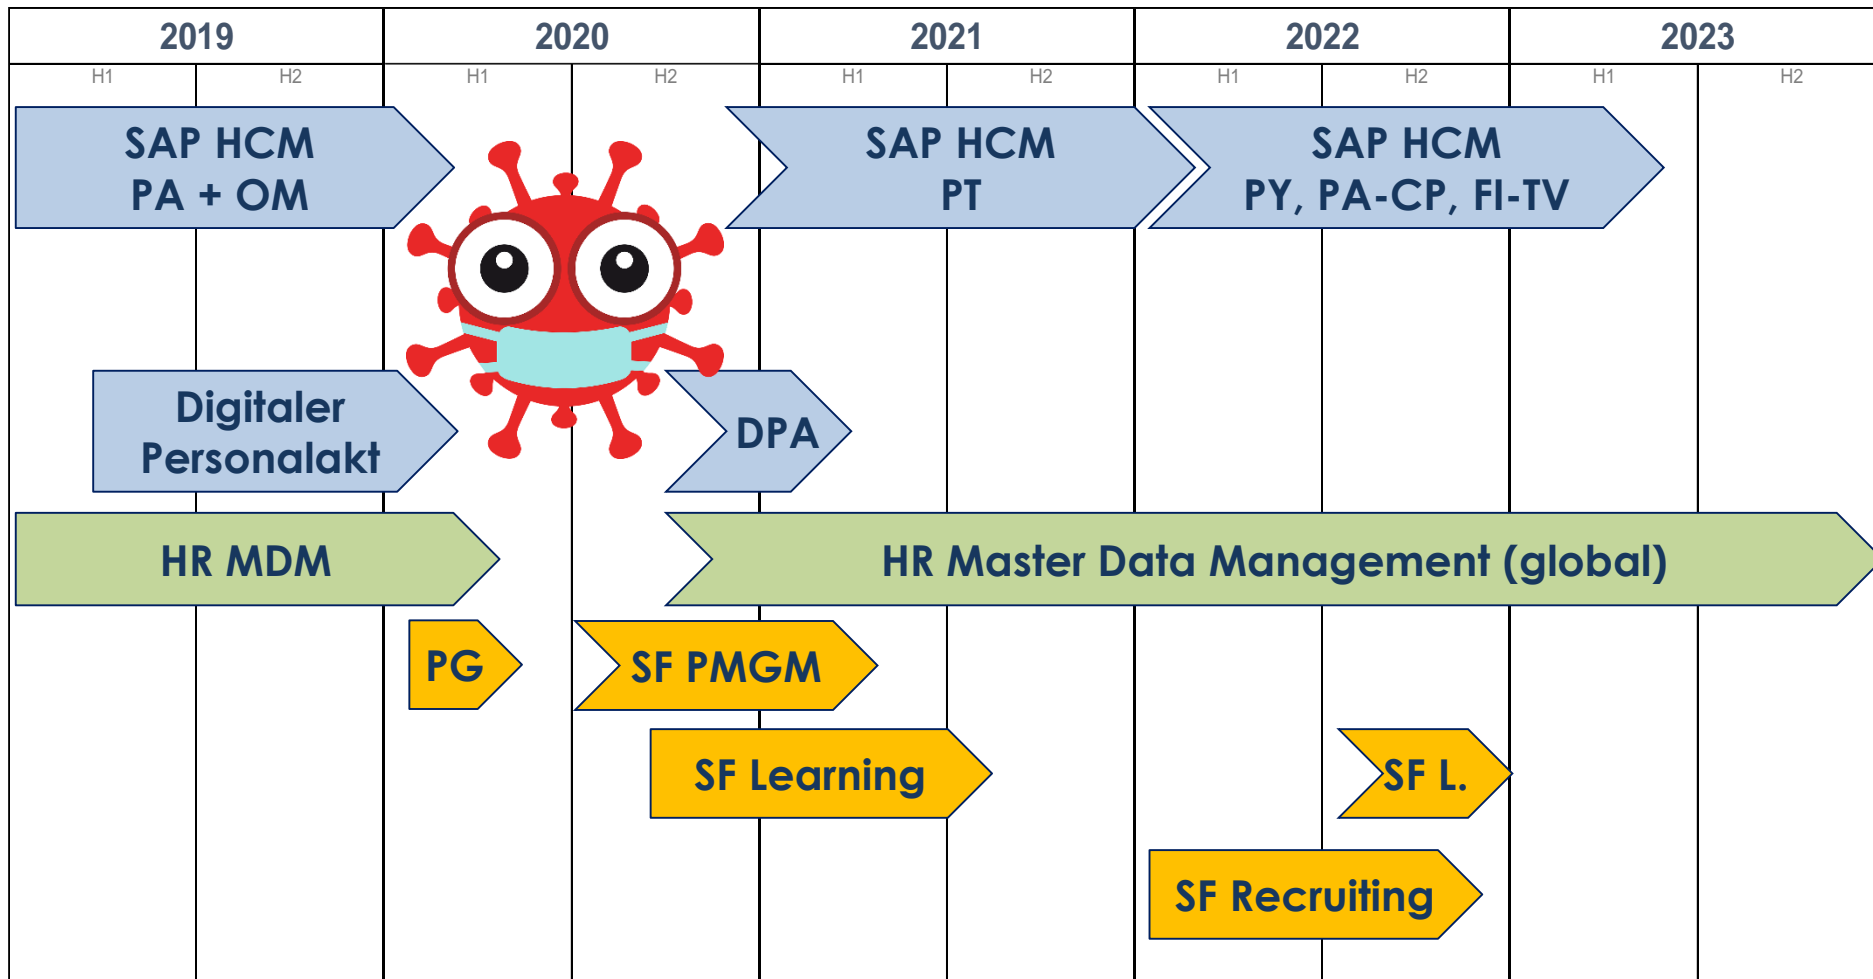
| 2019 | | 2020 | | 2021 | | 2022 | | 2023 | |
|---|---|---|---|---|---|---|---|---|---|
| H1 | H2 | H1 | H2 | H1 | H2 | H1 | H2 | H1 | H2 |

SAP HCM
PA + OM

SAP HCM
PT

SAP HCM
PY, PA-CP, FI-TV

Digitaler Personalakt

DPA

HR MDM

HR Master Data Management (global)

PG

SF PMGM

SF Learning

SF L.

SF Recruiting